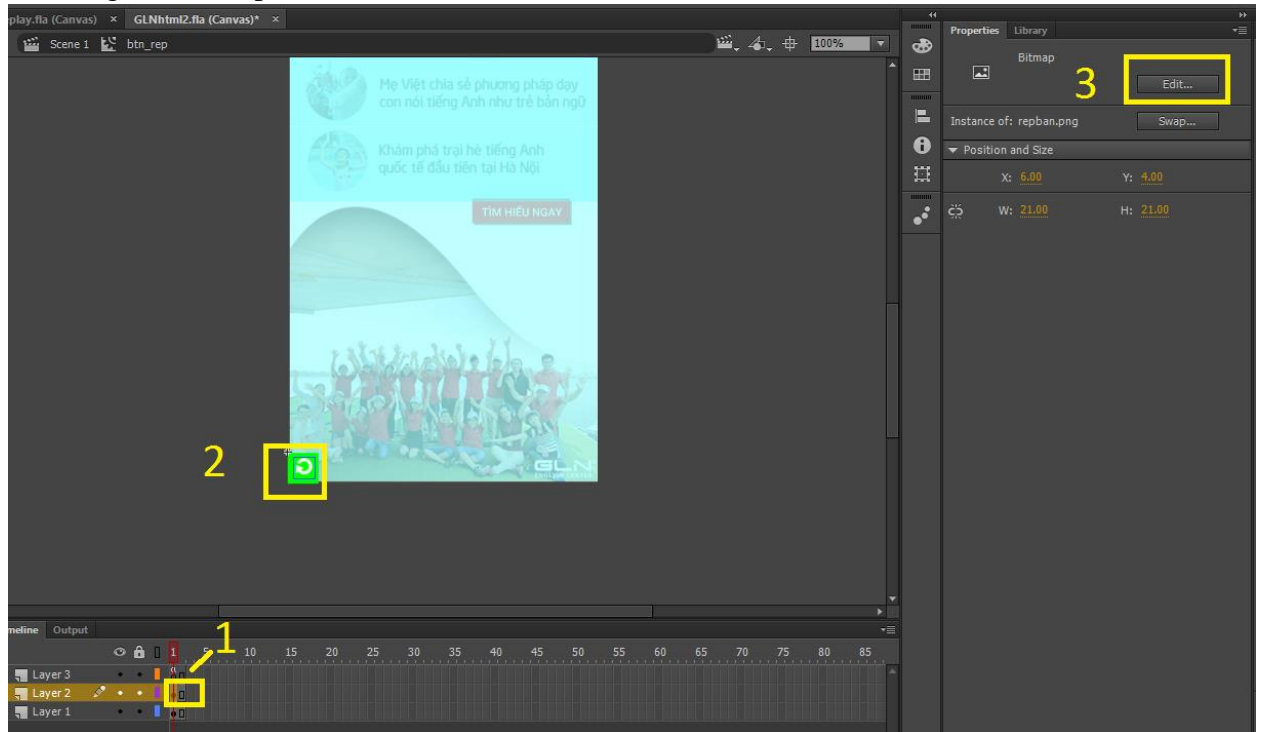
play.fla (Canvas) × GLNhtml2.fla (Canvas)* ×

Scene 1 btn_rep

100%

Mẹ Việt chia sẻ phương pháp dạy con nói tiếng Anh như trẻ bản ngữ

Khám phá trại hè tiếng Anh quốc tế đầu tiên tại Hà Nội

TÌM HIỂU NGAY

GLN

2

Properties Library

Bitmap

3

Edit...

Instance of: repban.png

Swap...

Position and Size

X: 6.00

Y: 4.00

W: 21.00

H: 21.00

meline Output

1

1 5 10 15 20 25 30 35 40 45 50 55 60 65 70 75 80 85

Layer 3

Layer 2

Layer 1